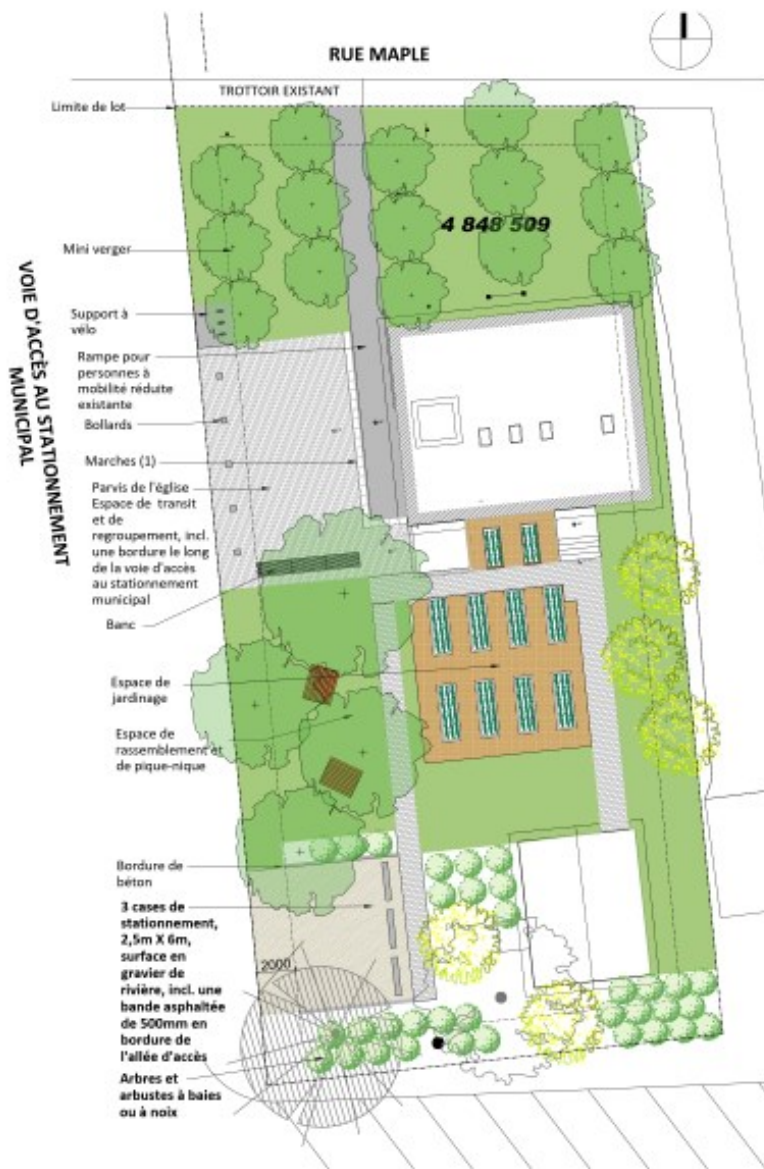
RUE MAPLE

TROTTOIR EXISTANT

Limite de lot

VOIE D'ACCÈS AU STATIONNEMENT MUNICIPAL

4 848 509

Mini verger

Support à vélo

Rampe pour personnes à mobilité réduite existante

Bollards

Marches (1)

Parvis de l'église Espace de transit et de regroupement, incl. une bordure le long de la voie d'accès au stationnement municipal

Banc

Espace de jardinage

Espace de rassemblement et de pique-nique

Bordure de béton

3 cases de stationnement, 2,5m X 6m, surface en gravier de rivière, incl. une bande asphaltée de 500mm en bordure de l'allée d'accès

2000

Arbres et arbustes à baies ou à noix